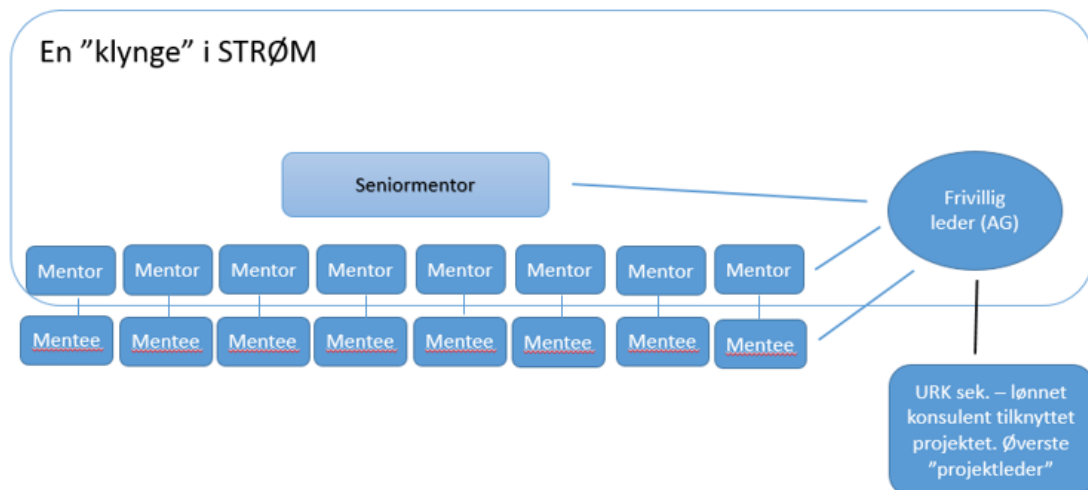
En ”klynge” i STRØM

Seniormentor

Frivillig leder (AG)

Mentor

Mentor

Mentor

Mentor

Mentor

Mentor

Mentor

Mentor

Mentee

Mentee

Mentee

Mentee

Mentee

Mentee

Mentee

Mentee

URK sek. – lønnet konsulent tilknyttet projektet. Øverste ”projektleder”